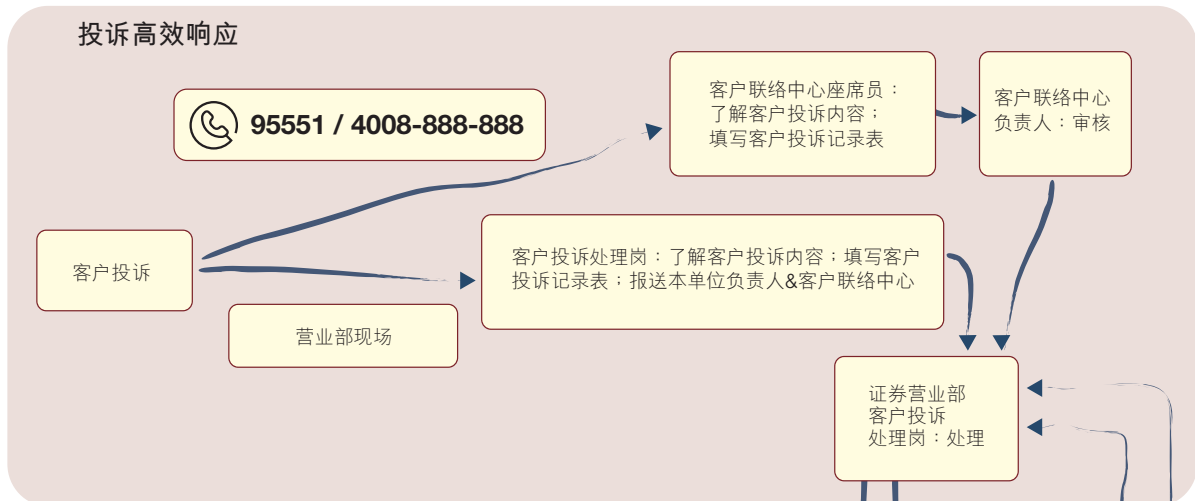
投诉高效响应

95551 / 4008-888-888

客户联络中心座席员：了解客户投诉内容；填写客户投诉记录表

客户联络中心负责人：审核

客户投诉

客户投诉处理岗：了解客户投诉内容；填写客户投诉记录表；报送本单位负责人&客户联络中心

营业部现场

证券营业部客户投诉处理岗：处理